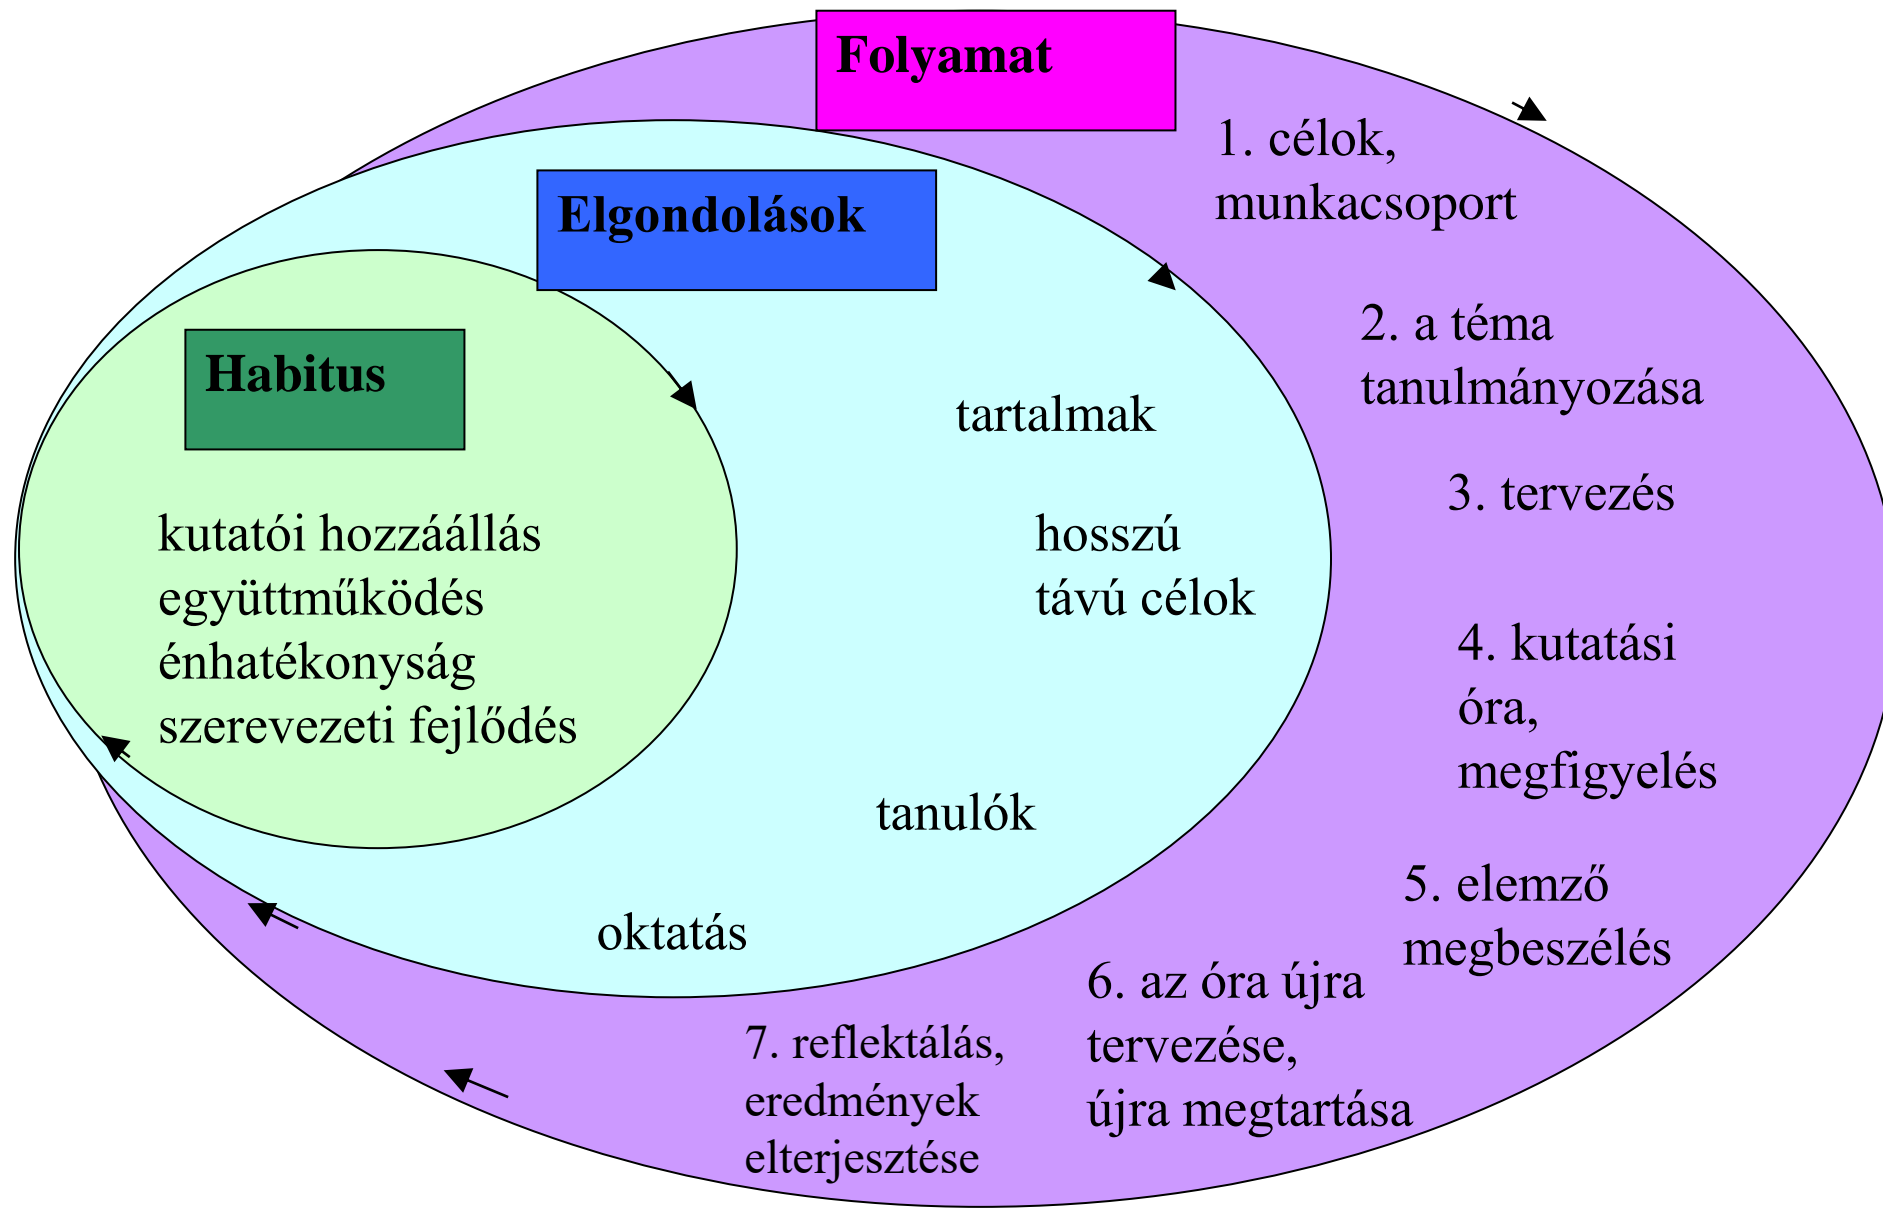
Folyamat

1. célok, munkacsoport

2. a téma tanulmányozása

3. tervezés

4. kutatási óra, megfigyelés

5. elemző megbeszélés

6. az óra újra tervezése, újra megtartása

7. reflektálás, eredmények elterjesztése

Elgondolások

tartalmak

hosszú távú célok

tanulók

oktatás

Habitus

kutatói hozzáállás
együttműködés
énhatékonyság
szerevezeti fejlődés